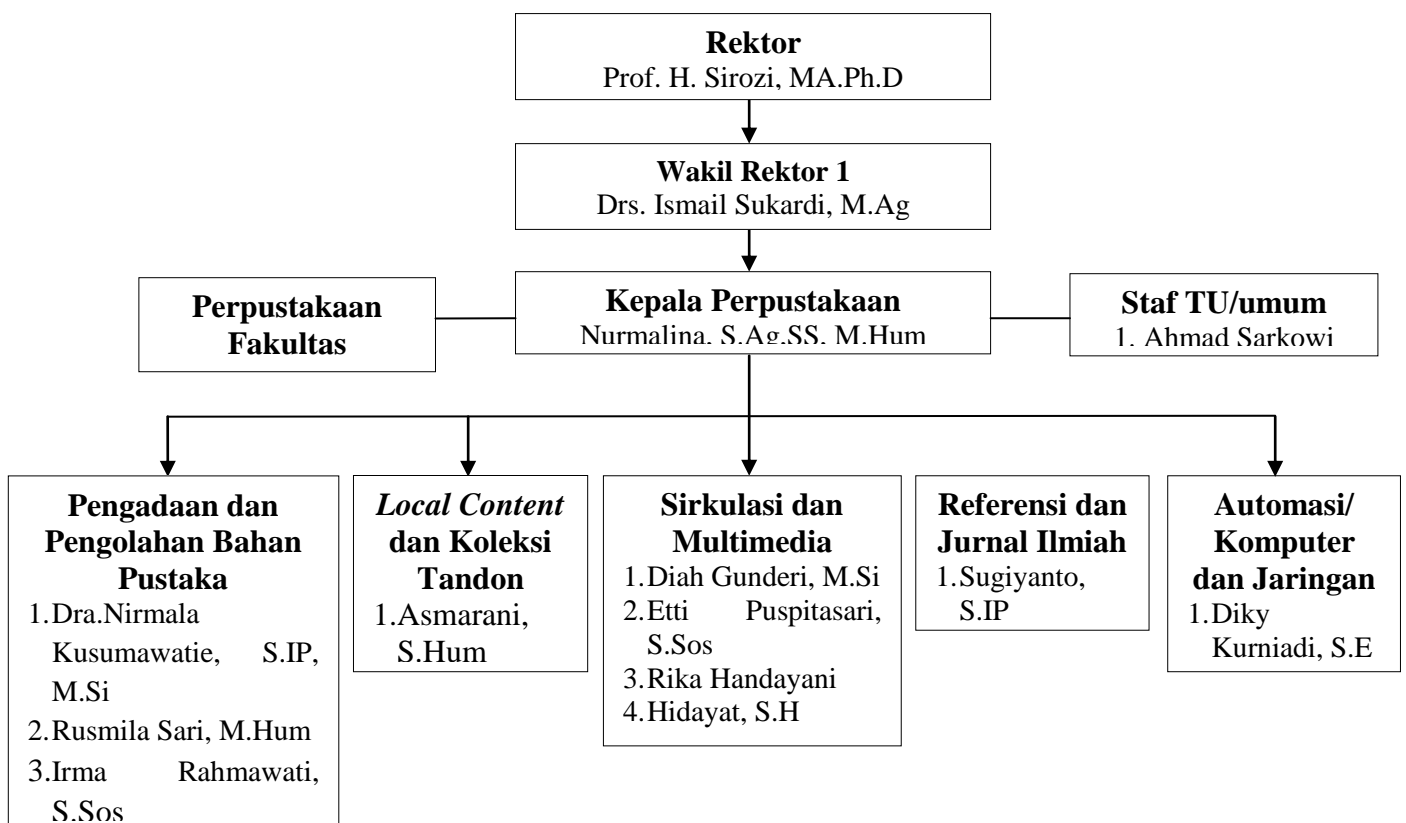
**Rektor**
Prof. H. Sirozi, MA.Ph.D

**Wakil Rektor 1**
Drs. Ismail Sukardi, M.Ag

**Perpustakaan Fakultas**

**Kepala Perpustakaan**
Nurmalina, S.Ag.SS, M.Hum

**Staf TU/umum**
1. Ahmad Sarkowi

**Pengadaan dan Pengolahan Bahan Pustaka**
1. Dra.Nirmala Kusumawatie, S.IP, M.Si
2. Rusmila Sari, M.Hum
3. Irma Rahmawati, S.Sos

***Local Content* dan Koleksi Tandon**
1. Asmarani, S.Hum

**Sirkulasi dan Multimedia**
1. Diah Gunderi, M.Si
2. Etti Puspitasari, S.Sos
3. Rika Handayani
4. Hidayat, S.H

**Referensi dan Jurnal Ilmiah**
1. Sugiyanto, S.IP

**Automasi/ Komputer dan Jaringan**
1. Diky Kurniadi, S.E